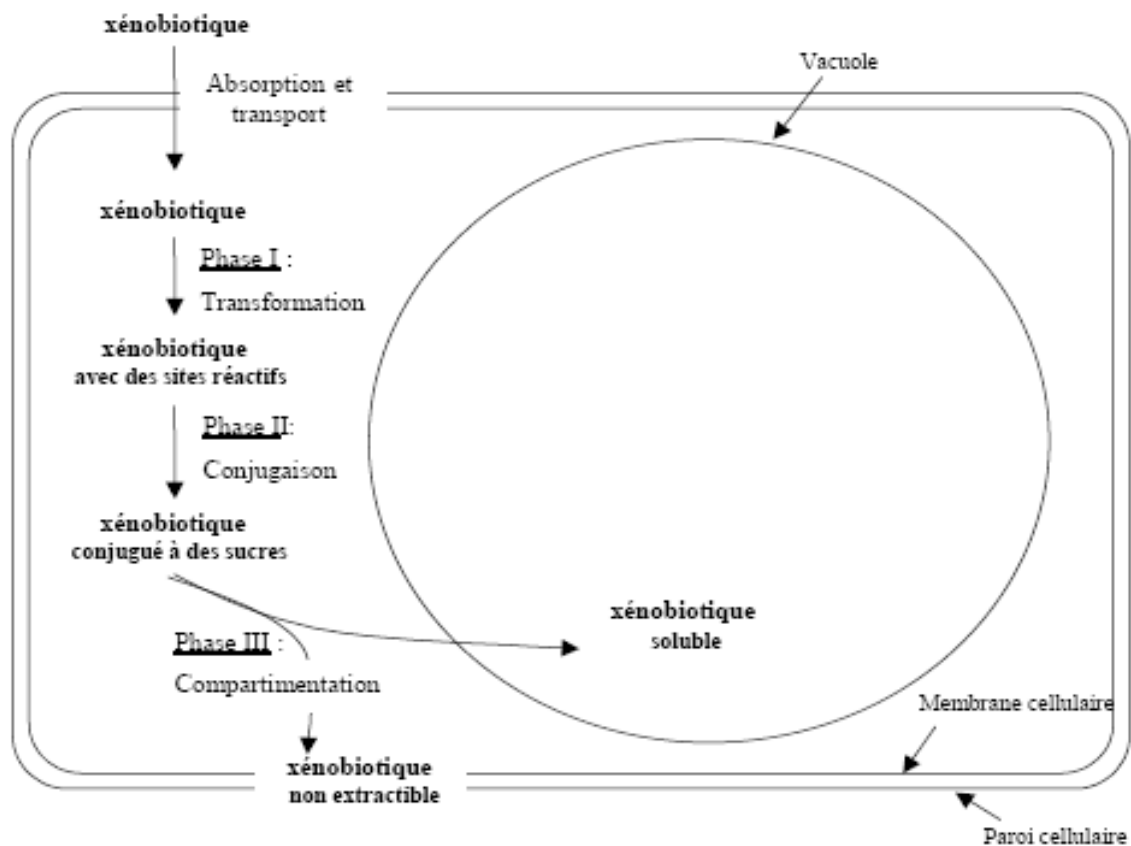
xénobiotique

Absorption et transport

Vacuole

xénobiotique

Phase I : Transformation

xénobiotique avec des sites réactifs

Phase II: Conjugaison

xénobiotique conjugué à des sucres

xénobiotique soluble

Phase III : Compartimentation

Membrane cellulaire

xénobiotique non extractible

Paroi cellulaire